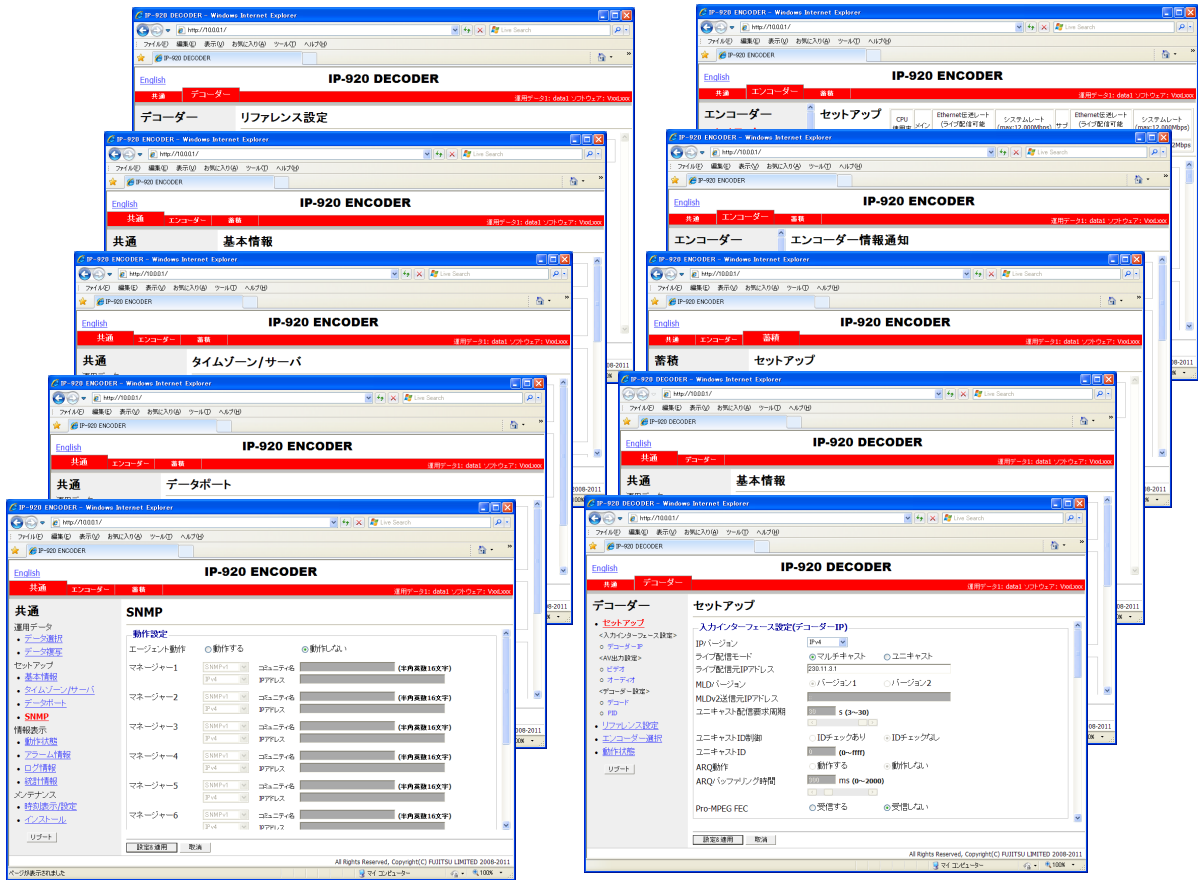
IP-920 DECODER - Windows Internet Explorer
http://10.0.0.1/
ファイル(F) 編集(E) 表示(V) お気に入り(A) ツール(T) ヘルプ(H)
IP-920 DECODER
English
IP-920 DECODER
共通 デコーダー
運用データ1: data1 ソフトウェア: VxxLxxx
デコーダー リファレンス設定

IP-920 ENCODER - Windows Internet Explorer
http://10.0.0.1/
English
IP-920 ENCODER
共通 エンコーダー 蓄積
共通 基本情報

IP-920 ENCODER - Windows Internet Explorer
English
IP-920 ENCODER
共通 エンコーダー 蓄積
共通 タイムゾーン/サーバ

IP-920 ENCODER - Windows Internet Explorer
English
IP-920 ENCODER
共通 エンコーダー 蓄積
共通 データポート

IP-920 ENCODER - Windows Internet Explorer
http://10.0.0.1/
Live Search
ファイル(F) 編集(E) 表示(V) お気に入り(A) ツール(T) ヘルプ(H)
IP-920 ENCODER
English
IP-920 ENCODER
共通 エンコーダー 蓄積
運用データ1: data1 ソフトウェア: VxxLxxx

共通
運用データ
• データ選択
• データ複写
セットアップ
• 基本情報
• タイムゾーン/サーバ
• データポート
• SNMP
情報表示
• 動作状態
• アラーム情報
• ログ情報
• 統計情報
メンテナンス
• 時刻表示/設定
• インストール
リブート

SNMP
動作設定
エージェント動作 動作する 動作しない
マネージャー1 SNMPv1 IPv4 コミュニティ名 (半角英数16文字) IPアドレス
マネージャー2 SNMPv1 IPv4 コミュニティ名 (半角英数16文字) IPアドレス
マネージャー3 SNMPv1 IPv4 コミュニティ名 (半角英数16文字) IPアドレス
マネージャー4 SNMPv1 IPv4 コミュニティ名 (半角英数16文字) IPアドレス
マネージャー5 SNMPv1 IPv4 コミュニティ名 (半角英数16文字) IPアドレス
マネージャー6 SNMPv1 IPv4 コミュニティ名 (半角英数16文字) IPアドレス
設定&適用 取消
All Rights Reserved, Copyright(C) FUJITSU LIMITED 2008-2011
ページが表示されました マイ コンピューター 100%

IP-920 ENCODER - Windows Internet Explorer
English
IP-920 ENCODER
共通 エンコーダー 蓄積
エンコーダー セットアップ
CPU 使用率 メイン Ethernet伝送レート (ライブ配信可能 システムレート (max:12.000Mbps) サブ Ethernet伝送レート (ライブ配信可能 システムレート (max:12.000Mbps)

IP-920 ENCODER - Windows Internet Explorer
English
IP-920 ENCODER
共通 エンコーダー 蓄積
エンコーダー エンコーダー情報通知

IP-920 ENCODER - Windows Internet Explorer
English
IP-920 ENCODER
共通 エンコーダー 蓄積
蓄積 セットアップ

IP-920 DECODER - Windows Internet Explorer
English
IP-920 DECODER
共通 デコーダー
共通 基本情報

IP-920 DECODER - Windows Internet Explorer
http://10.0.0.1/
English
IP-920 DECODER
共通 デコーダー
運用データ1: data1 ソフトウェア: VxxLxxx

デコーダー
• セットアップ
<入力インターフェース設定>
○ デコーダーIP
<AV出力設定>
○ ビデオ
○ オーディオ
<デコーダー設定>
○ デコード
○ PID
• リファレンス設定
• エンコーダー選択
• 動作状態
リブート

セットアップ
入力インターフェース設定(デコーダーIP)
IPバージョン IPv4
ライブ配信モード マルチキャスト ユニキャスト
ライブ配信元IPアドレス 230.11.3.1
MLDバージョン バージョン1 バージョン2
MLDv2送信元IPアドレス
ユニキャスト配信要求周期 s (3~30)
ユニキャストID制御 IDチェックあり IDチェックなし
ユニキャストID 0 (0~ffff)
ARQ動作 動作する 動作しない
ARQバッファリング時間 ms (0~2000)
Pro-MPEG FEC 受信する 受信しない
設定&適用 取消
All Rights Reserved, Copyright(C) FUJITSU LIMITED 2008-2011
マイ コンピューター 100%